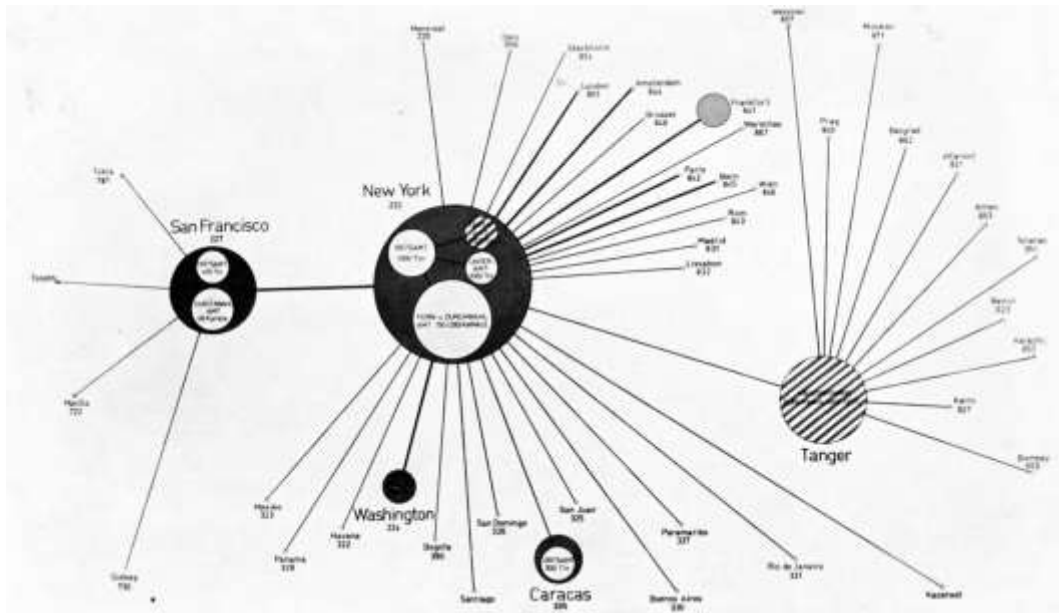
San Francisco
New York
Washington
Caracas
Tanger
Tokio
Manila
Sidney
Montreal
Oslo
Stockholm
London
Amsterdam
Brüssel
Frankfurt
Marseilles
Paris
Bern
Wien
Rom
Madrid
Lissabon
Prag
Belgrad
Athen
Moskau
Kairo
Mexiko
Panama
Havana
Bogota
Santiago
San Domingo
San Juan
Paramaribo
Buenos Aires
Rio de Janeiro